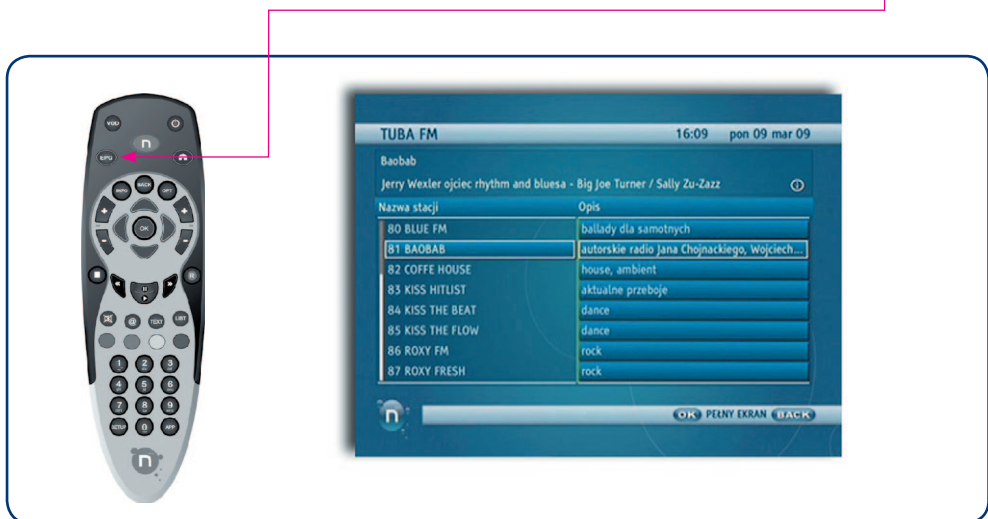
VOD
EPG
MENU
BACK
OPT
OK
TEXT
LIST
1 2 3
4 5 6
7 8 9
SETUP 0 APP

TUBA FM 16:09 pon 09 mar 09

Baobab

Jerry Wexler ojciec rhythm and bluesa - Big Joe Turner / Sally Zu-Zazz

| Nazwa stacji | Opis |
|---|---|
| 80 BLUE FM | ballady dla samotnych |
| 81 BAOBAB | autorskie radio Jana Chojnackiego, Wojciech... |
| 82 COFFE HOUSE | house, ambient |
| 83 KISS HITLIST | aktualne przeboje |
| 84 KISS THE BEAT | dance |
| 85 KISS THE FLOW | dance |
| 86 ROXY FM | rock |
| 87 ROXY FRESH | rock |

OK PEŁNY EKRAN BACK